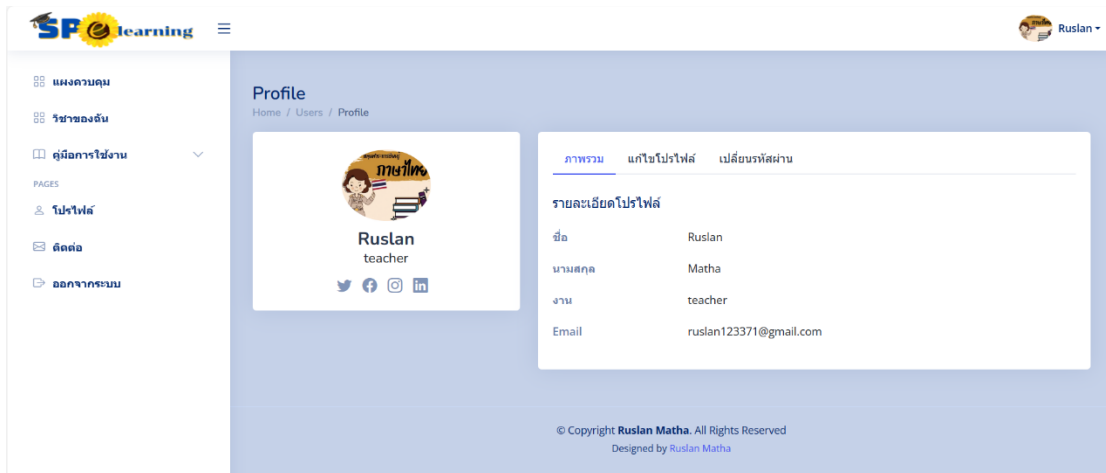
SP elearning ≡

Ruslan ▾

แผงควบคุม

วิชาของฉัน

คู่มือการใช้งาน

PAGES

โปรไฟล์

ติดต่อ

ออกจากระบบ

Profile

Home / Users / Profile

ภาษาไทย

Ruslan

teacher

ภาพรวม แก้ไขโปรไฟล์ เปลี่ยนรหัสผ่าน

รายละเอียดโปรไฟล์

| | |
|---|---|
| ชื่อ | Ruslan |
| นามสกุล | Matha |
| งาน | teacher |
| Email | ruslan123371@gmail.com |

© Copyright Ruslan Matha. All Rights Reserved

Designed by Ruslan Matha